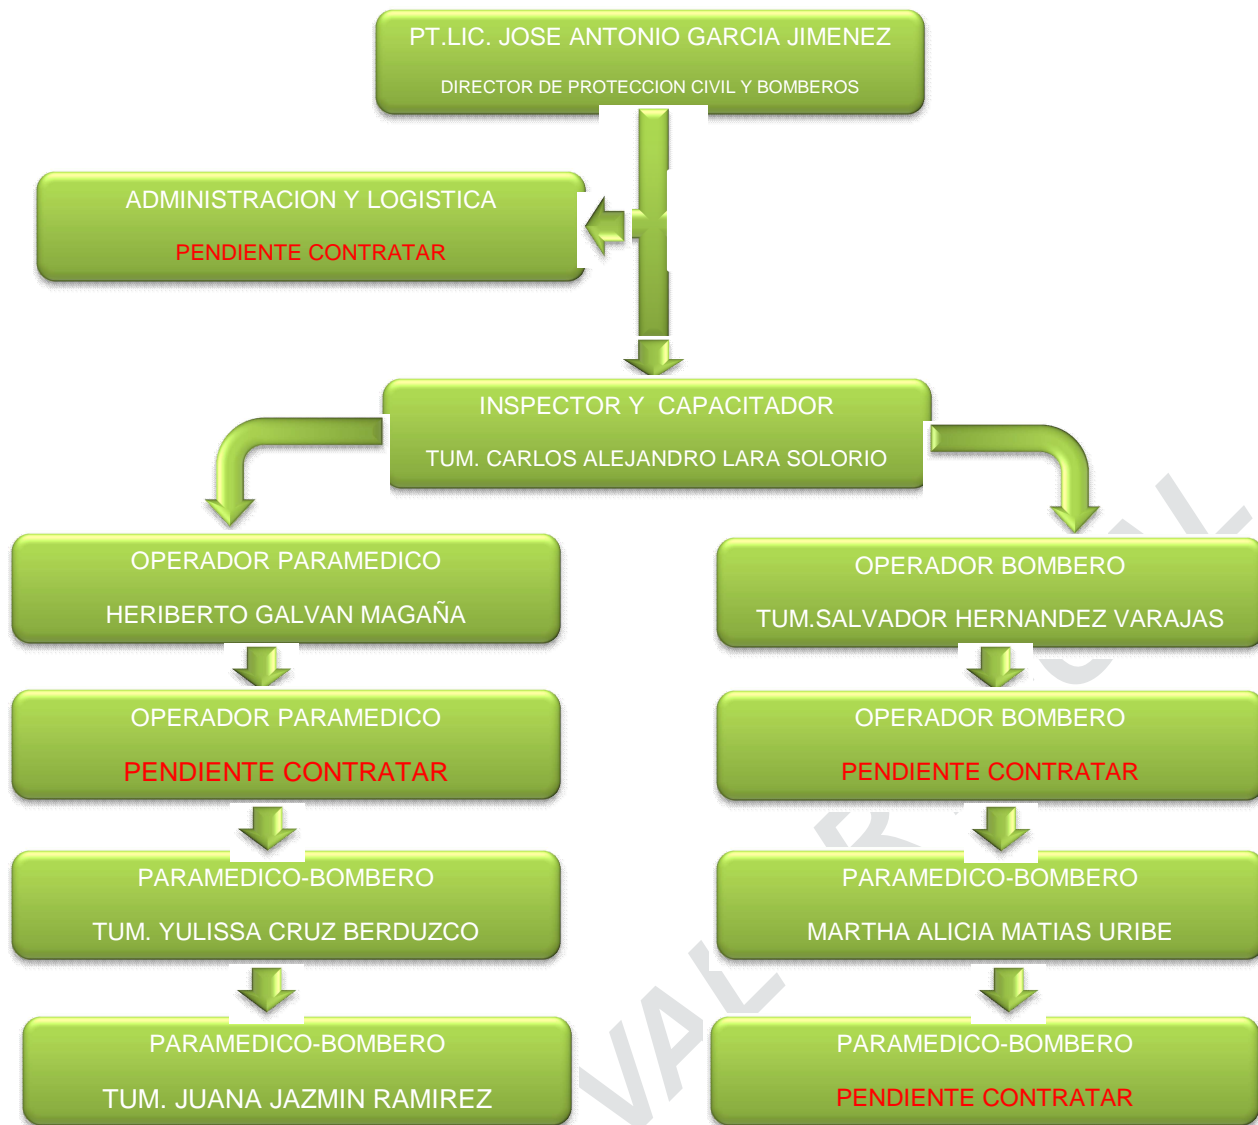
PT.LIC. JOSE ANTONIO GARCIA JIMENEZ

DIRECTOR DE PROTECCION CIVIL Y BOMBEROS

ADMINISTRACION Y LOGISTICA

PENDIENTE CONTRATAR

INSPECTOR Y CAPACITADOR

TUM. CARLOS ALEJANDRO LARA SOLORIO

OPERADOR PARAMEDICO

HERIBERTO GALVAN MAGAÑA

OPERADOR PARAMEDICO

PENDIENTE CONTRATAR

PARAMEDICO-BOMBERO

TUM. YULISSA CRUZ BERDUZCO

PARAMEDICO-BOMBERO

TUM. JUANA JAZMIN RAMIREZ

OPERADOR BOMBERO

TUM.SALVADOR HERNANDEZ VARAJAS

OPERADOR BOMBERO

PENDIENTE CONTRATAR

PARAMEDICO-BOMBERO

MARTHA ALICIA MATIAS URIBE

PARAMEDICO-BOMBERO

PENDIENTE CONTRATAR